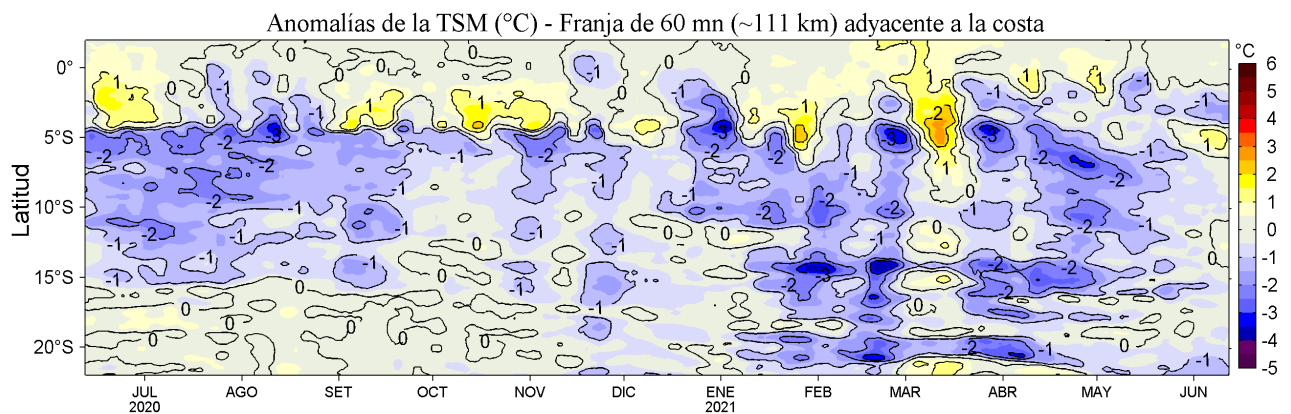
Anomalías de la TSM (°C) - Franja de 60 mn (~111 km) adyacente a la costa

Latitud

0°
5°S
10°S
15°S
20°S

JUL 2020
AGO
SET
OCT
NOV
DIC
ENE 2021
FEB
MAR
ABR
MAY
JUN

°C
6
5
4
3
2
1
0
-1
-2
-3
-4
-5

1 0 -1 -2 -3 1 0 -1 -2 -3 -1 -2 0 -1 -2 1 2 -1 -2 -3 0 -1 -2 1 0 -1 -2 -3